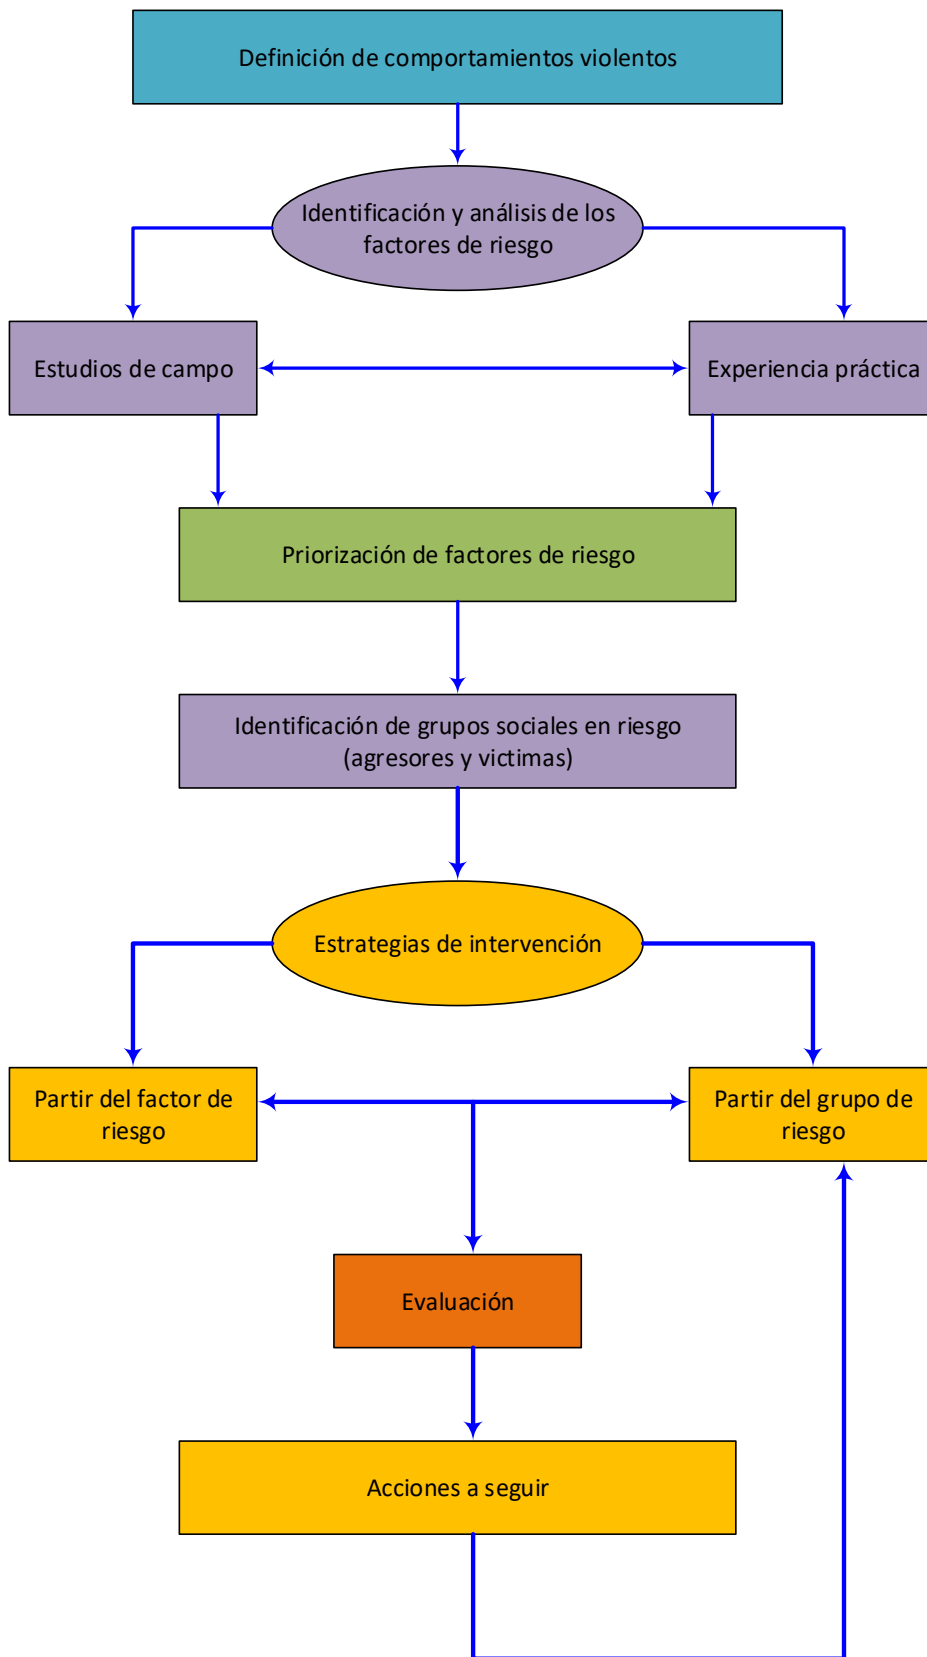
Definición de comportamientos violentos

Identificación y análisis de los factores de riesgo

Estudios de campo

Experiencia práctica

Priorización de factores de riesgo

Identificación de grupos sociales en riesgo (agresores y victimas)

Estrategias de intervención

Partir del factor de riesgo

Partir del grupo de riesgo

Evaluación

Acciones a seguir